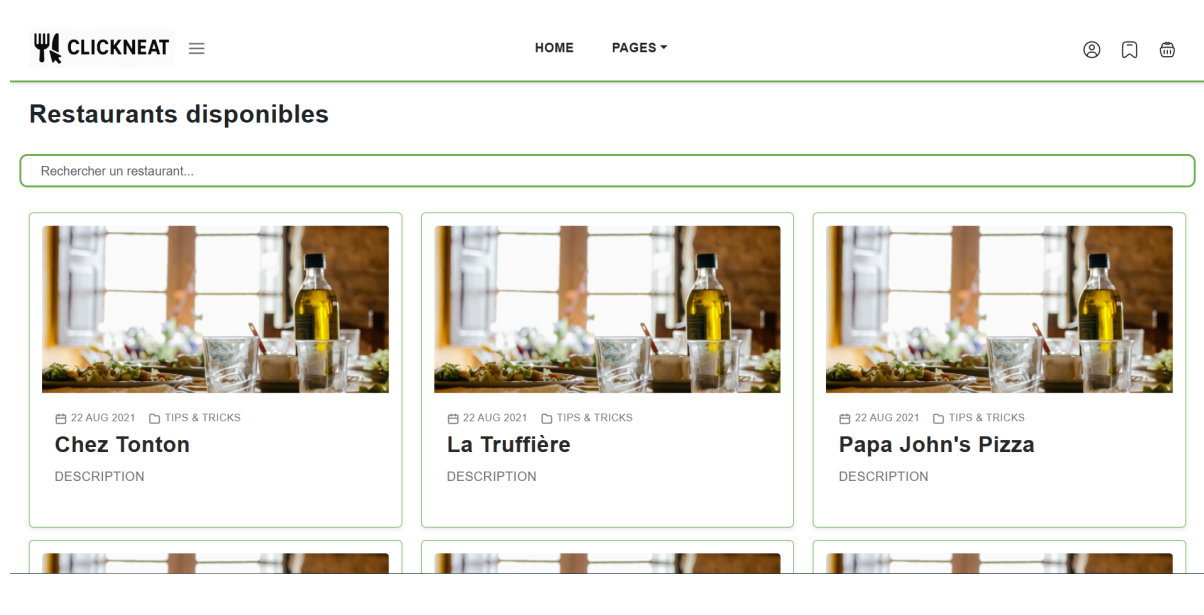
CLICKNEAT

HOME PAGES

Restaurants disponibles

Rechercher un restaurant...

22 AUG 2021 TIPS & TRICKS
Chez Tonton
DESCRIPTION

22 AUG 2021 TIPS & TRICKS
La Truffière
DESCRIPTION

22 AUG 2021 TIPS & TRICKS
Papa John's Pizza
DESCRIPTION